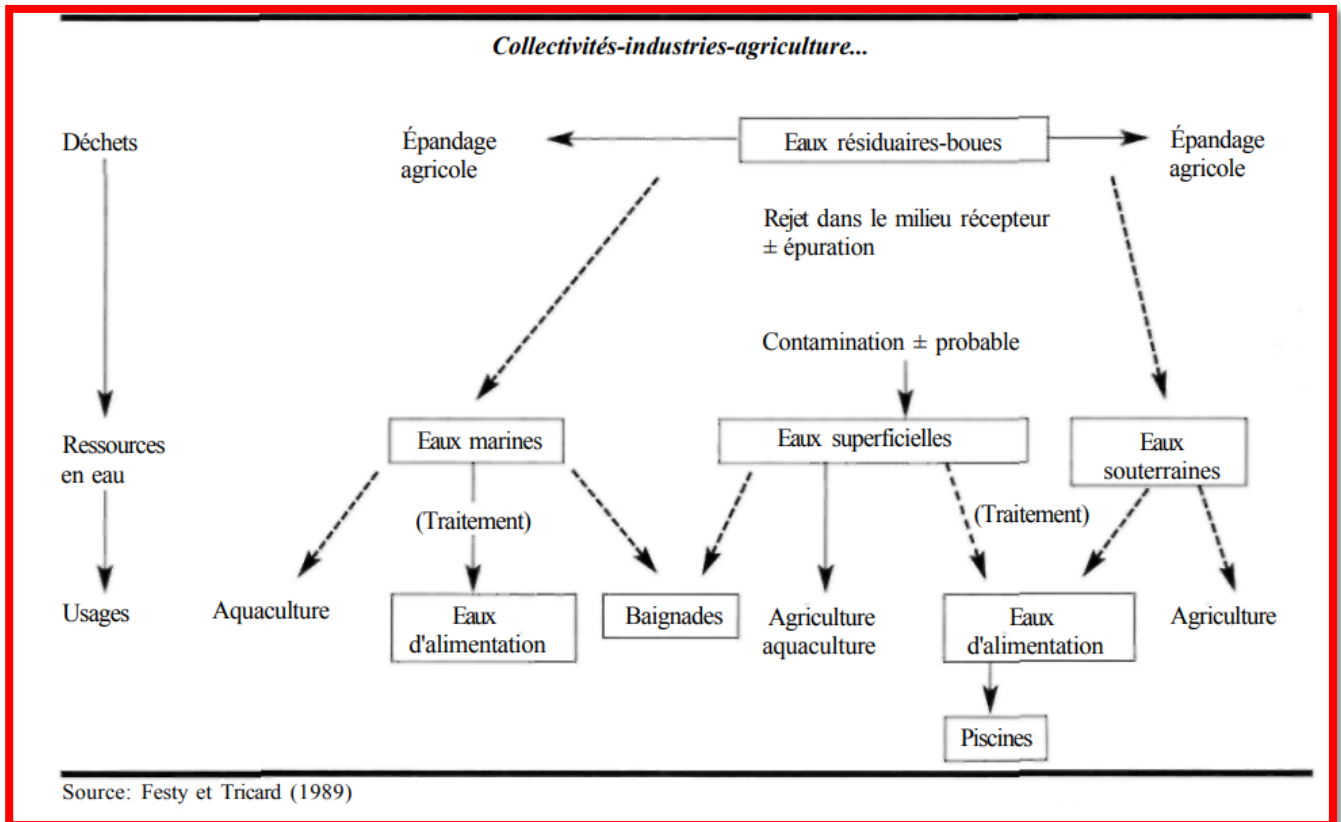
Collectivités-industries-agriculture...

Déchets

Épandage agricole

Eaux résiduaires-boues

Épandage agricole

Rejet dans le milieu récepteur ± épuration

Contamination ± probable

Ressources en eau

Eaux marines

Eaux superficielles

Eaux souterraines

(Traitement)

(Traitement)

Usages

Aquaculture

Eaux d'alimentation

Baignades

Agriculture aquaculture

Eaux d'alimentation

Agriculture

Piscines

Source: Festy et Tricard (1989)